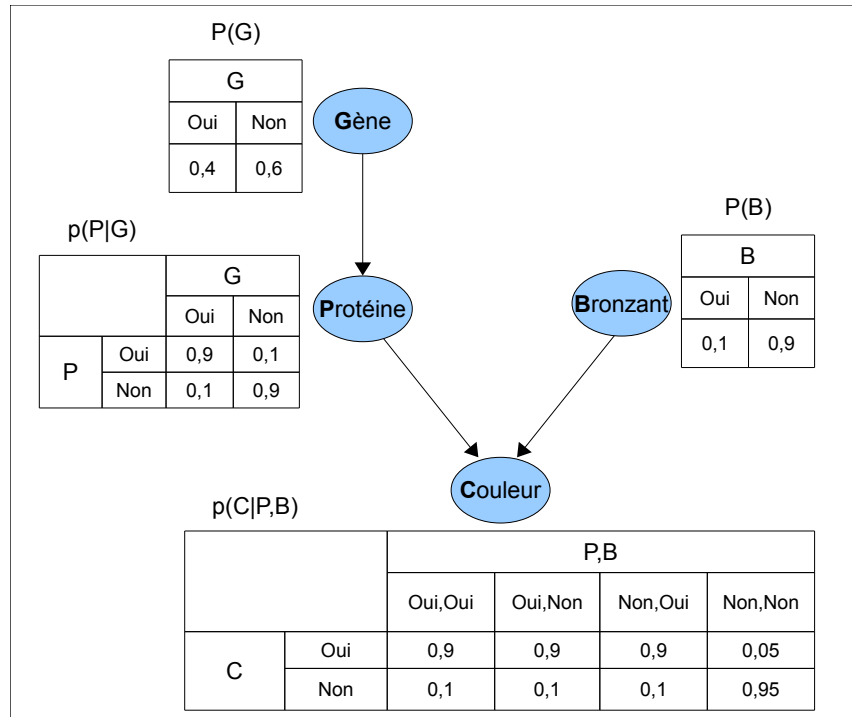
P(G)

| G | |
|---|---|
| Oui | Non |
| 0,4 | 0,6 |

Gène

p(P|G)

| | | G | |
|---|---|---|---|
| | | Oui | Non |
| P | Oui | 0,9 | 0,1 |
| | Non | 0,1 | 0,9 |

Protéine

Bronzant

P(B)

| B | |
|---|---|
| Oui | Non |
| 0,1 | 0,9 |

Couleur

p(C|P,B)

| | | P,B | | | |
|---|---|---|---|---|---|
| | | Oui,Oui | Oui,Non | Non,Oui | Non,Non |
| C | Oui | 0,9 | 0,9 | 0,9 | 0,05 |
| | Non | 0,1 | 0,1 | 0,1 | 0,95 |